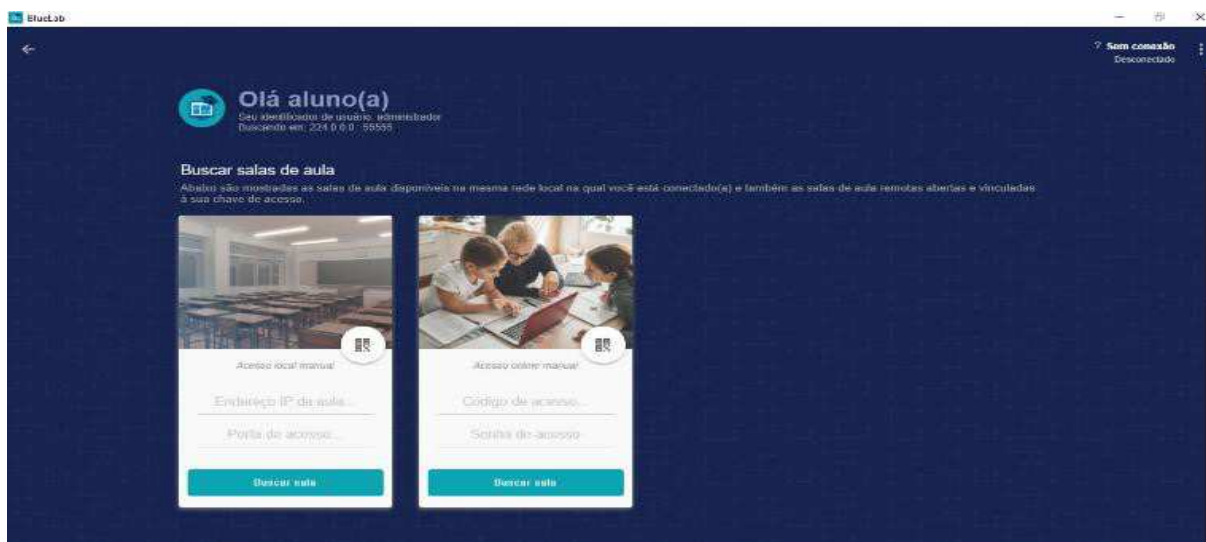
BlueLab

? Sem conexão
Desconectado

Olá aluno(a)
Seu identificador de usuário: administrador
Buscando em: 224.0.0.0 : 55555

Buscar salas de aula
Abaixo são mostradas as salas de aula disponíveis na mesma rede local na qual você está conectado(a) e também as salas de aula remotas abertas e vinculadas à sua chave de acesso.

Acesso local manual
Endereço IP da aula...
Porta de acesso...
Buscar sala

Acesso online manual
Código de acesso...
Senha de acesso
Buscar sala